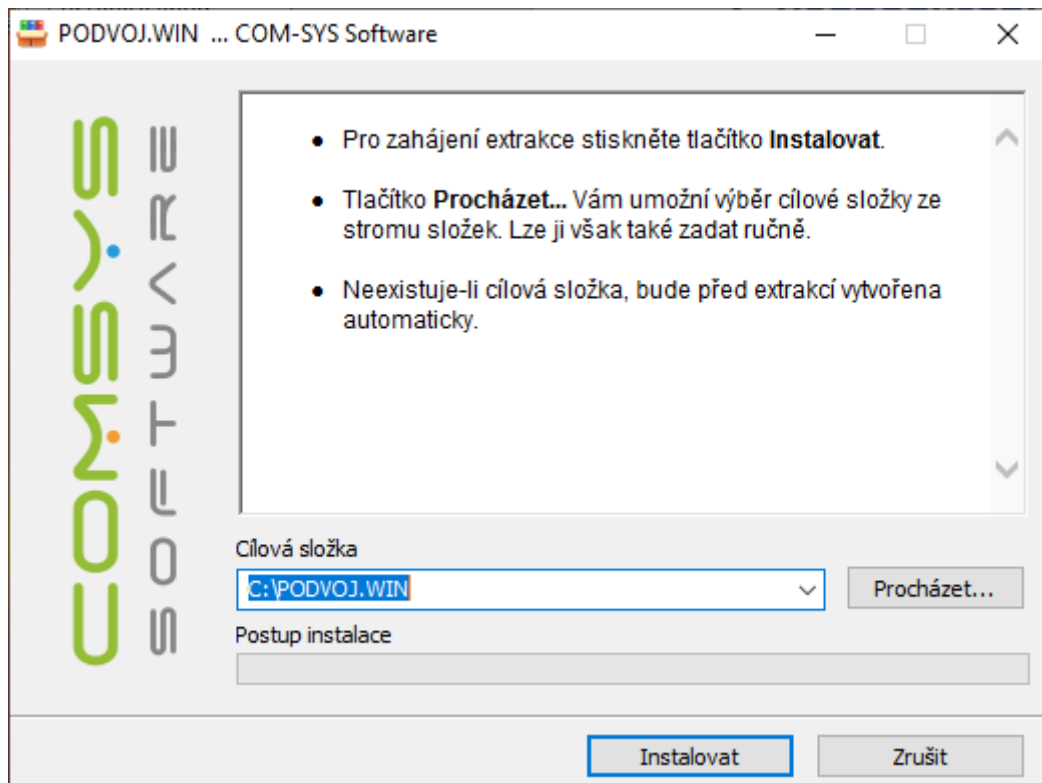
PODVOJ.WIN ... COM-SYS Software

COMSYS SOFTWARE

• Pro zahájení extrakce stiskněte tlačítko **Instalovat**.

• Tlačítko **Procházet...** Vám umožní výběr cílové složky ze stromu složek. Lze ji však také zadat ručně.

• Neexistuje-li cílová složka, bude před extrakcí vytvořena automaticky.

Cílová složka

C:\PODVOJ.WIN

Procházet...

Postup instalace

Instalovat

Zrušit